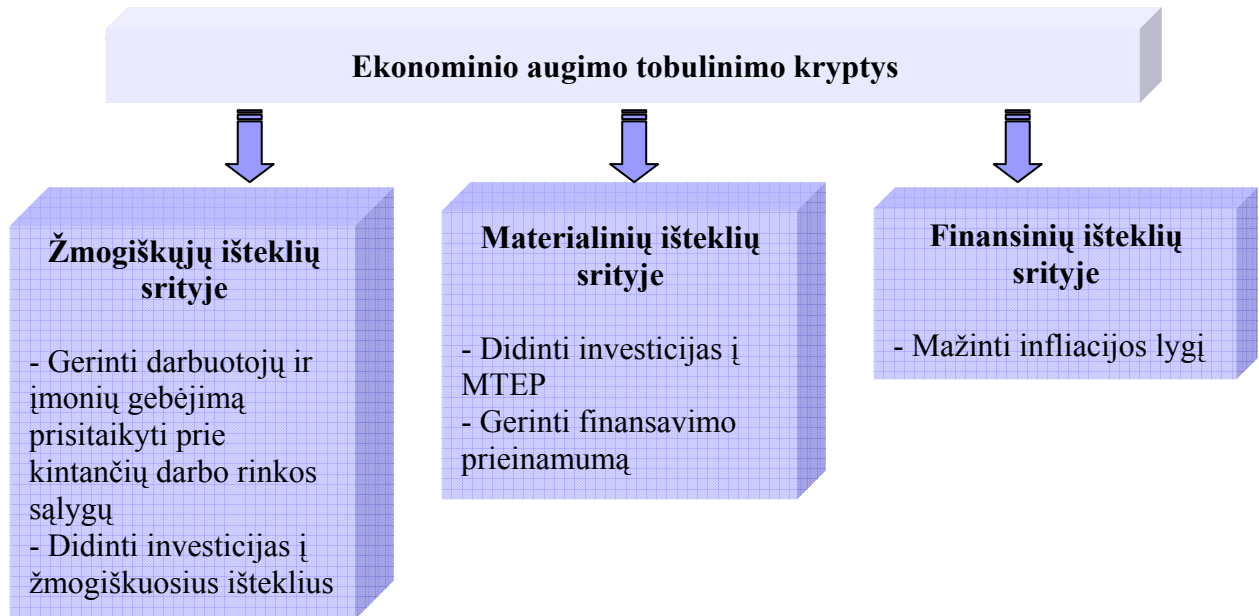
Ekonominio augimo tobulinimo kryptys

Žmogiškųjų išteklių srityje

- Gerinti darbuotojų ir įmonių gebėjimą prisitaikyti prie kintančių darbo rinkos sąlygų
- Didinti investicijas į žmogiškuosius išteklius

Materialinių išteklių srityje

- Didinti investicijas į MTEP
- Gerinti finansavimo prieinamumą

Finansinių išteklių srityje

- Mažinti infliacijos lygį